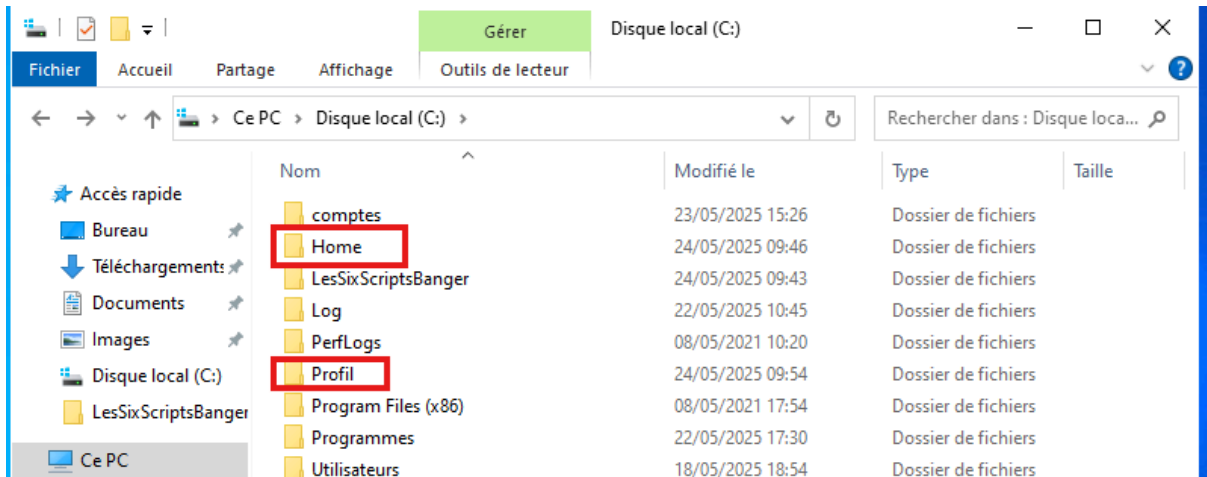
Gérer
Disque local (C:)

Fichier
Accueil
Partage
Affichage
Outils de lecteur

> Ce PC > Disque local (C:) >

Rechercher dans : Disque loca...

Accès rapide
Bureau
Téléchargements
Documents
Images
Disque local (C:)
LesSixScriptsBanger
Ce PC

| Nom | Modifié le | Type | Taille |
|---|---|---|---|
| comptes | 23/05/2025 15:26 | Dossier de fichiers | |
| Home | 24/05/2025 09:46 | Dossier de fichiers | |
| LesSixScriptsBanger | 24/05/2025 09:43 | Dossier de fichiers | |
| Log | 22/05/2025 10:45 | Dossier de fichiers | |
| PerfLogs | 08/05/2021 10:20 | Dossier de fichiers | |
| Profil | 24/05/2025 09:54 | Dossier de fichiers | |
| Program Files (x86) | 08/05/2021 17:54 | Dossier de fichiers | |
| Programmes | 22/05/2025 17:30 | Dossier de fichiers | |
| Utilisateurs | 18/05/2025 18:54 | Dossier de fichiers | |